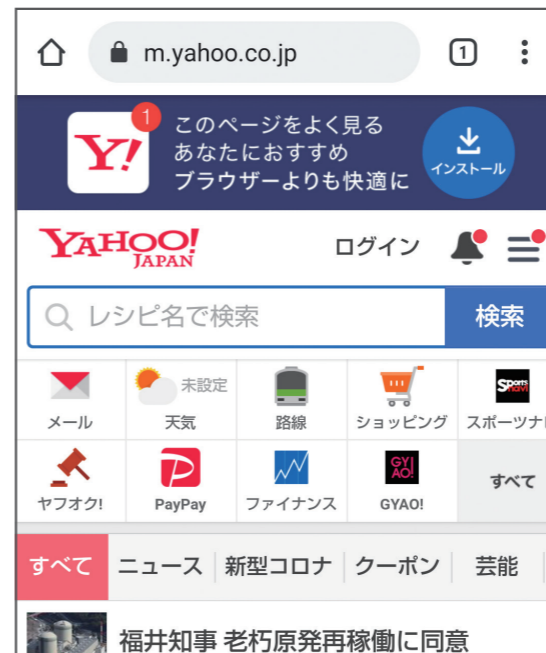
m.yahoo.co.jp

1

Y! 1

このページをよく見る
あなたにおすすめ
ブラウザーよりも快適に

インストール

YAHOO! JAPAN

ログイン

レシピ名で検索

検索

メール

未設定

天気

路線

ショッピング

Sports navi

スポーツナ

ヤフオク!

PayPay

ファイナンス

GYAO!

GYAO!

すべて

すべて

ニュース

新型コロナ

クーポン

芸能

福井知事 老朽原発再稼働に同意